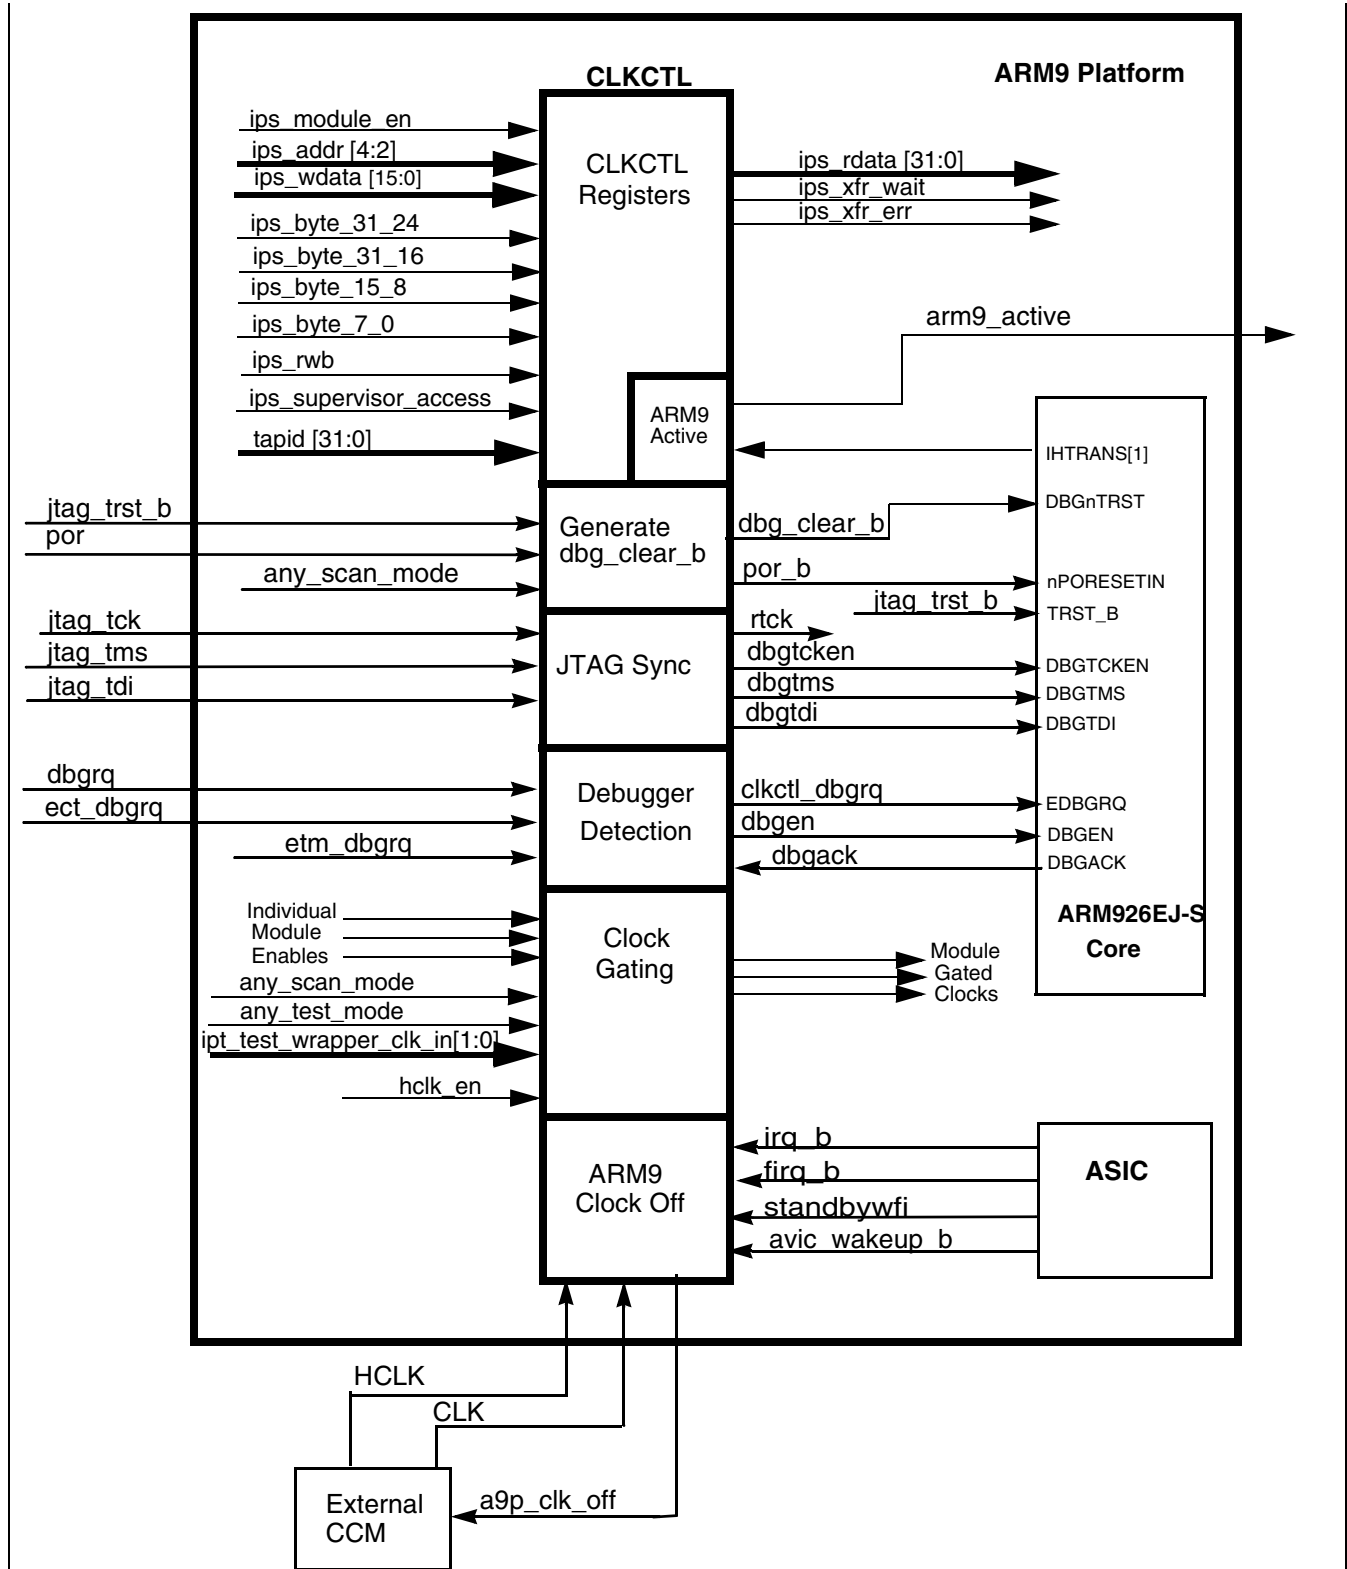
ARM9 Platform

CLKCTL

ips_module_en
ips_addr [4:2]
ips_wdata [15:0]
ips_byte_31_24
ips_byte_31_16
ips_byte_15_8
ips_byte_7_0
ips_rwb
ips_supervisor_access
tapid [31:0]

CLKCTL Registers

ips_rdata [31:0]
ips_xfr_wait
ips_xfr_err

arm9_active

ARM9 Active

IHTRANS[1]

jtag_trst_b
por
any_scan_mode

Generate dbg_clear_b

dbg_clear_b
DBGnTRST
por_b
nPORESETIN
jtag_trst_b
TRST_B

jtag_tck
jtag_tms
jtag_tdi

JTAG Sync

rtck
dbgtcken
DBGTCKEN
dbgtms
DBGTMS
dbgtdi
DBGTDI

dbgrq
ect_dbgrq
etm_dbgrq

Debugger Detection

clkctl_dbgrq
EDBGRQ
dbgen
DBGEN
dbgack
DBGACK

ARM926EJ-S Core

Individual Module Enables
any_scan_mode
any_test_mode
ipt_test_wrapper_clk_in[1:0]
hclk_en

Clock Gating

Module Gated Clocks

ARM9 Clock Off

irq_b
firq_b
standbywfi
avic_wakeup_b

ASIC

HCLK
CLK
External CCM
a9p_clk_off